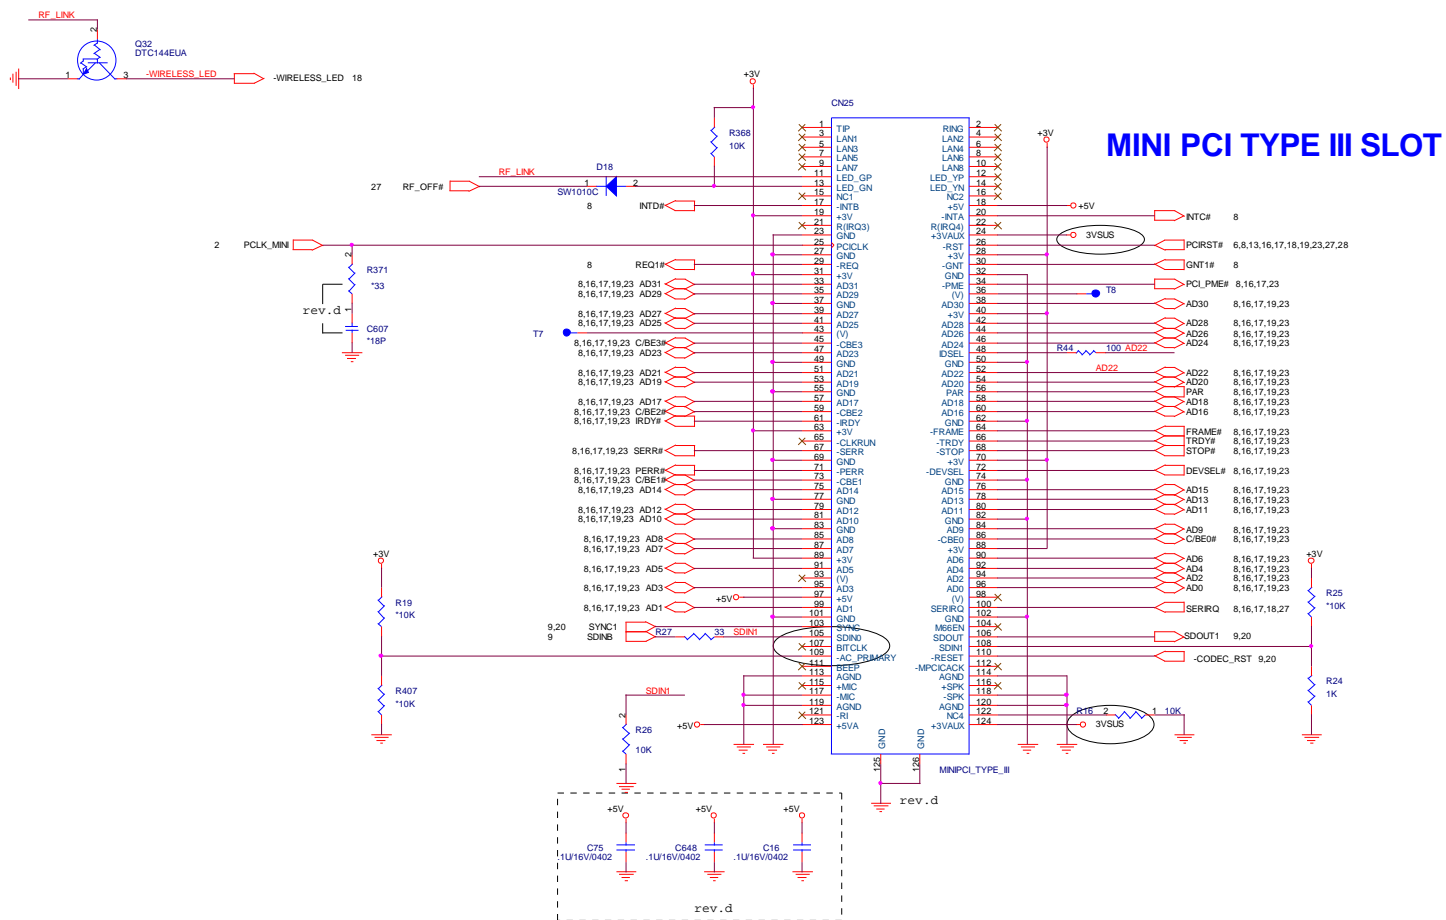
RF_LINK
Q32
DTC144EUA
2
1
3
-WIRELESS_LED
-WIRELESS_LED 18

MINI PCI TYPE III SLOT

+3V
CN25
R368
10K
D18
SW1010C
RF_LINK
27 RF_OFF#
8 INTD#
2 PCLK_MINI
R371
*33
rev.d
C607
*18P
T7
8 REQ1#
8,16,17,19,23 AD31
8,16,17,19,23 AD29
8,16,17,19,23 AD27
8,16,17,19,23 AD25
8,16,17,19,23 C/BE3#
8,16,17,19,23 AD23
8,16,17,19,23 AD21
8,16,17,19,23 AD19
8,16,17,19,23 AD17
8,16,17,19,23 C/BE2#
8,16,17,19,23 IRDY#
8,16,17,19,23 SERR#
8,16,17,19,23 PERR#
8,16,17,19,23 C/BE1#
8,16,17,19,23 AD14
8,16,17,19,23 AD12
8,16,17,19,23 AD10
8,16,17,19,23 AD8
8,16,17,19,23 AD7
8,16,17,19,23 AD5
8,16,17,19,23 AD3
8,16,17,19,23 AD1
+5V
9,20 SYNC1
9 SDINB
R27 33 SDIN1
+3V
R19
*10K
R407
*10K
SDIN1
R26
10K
+5V

TIP 1 RING 2
LAN1 3 LAN2 4
LAN3 5 LAN4 6
LAN5 7 LAN6 8
LAN7 9 LAN8 10
LED_GP 11 LED_YP 12
LED_GN 13 LED_YN 14
NC1 15 NC2 16
-INTB 17 +5V 18
+3V 19 -INTA 20
R(IRQ3) 21 R(IRQ4) 22
GND 23 +3VAUX 24
PCICLK 25 -RST 26
GND 27 +3V 28
-REQ 29 -GNT 30
+3V 31 GND 32
AD31 33 -PME 34
AD29 35 (V) 36
GND 37 AD30 38
AD27 39 +3V 40
AD25 41 AD28 42
(V) 43 AD26 44
-CBE3 45 AD24 46
AD23 47 IDSEL 48
GND 49 GND 50
AD21 51 AD22 52
AD19 53 AD20 54
GND 55 PAR 56
AD17 57 AD18 58
-CBE2 59 AD16 60
-IRDY 61 GND 62
+3V 63 -FRAME 64
-CLKRUN 65 -TRDY 66
-SERR 67 -STOP 68
GND 69 +3V 70
-PERR 71 -DEVSEL 72
-CBE1 73 GND 74
AD14 75 AD15 76
GND 77 AD13 78
AD12 79 AD11 80
AD10 81 GND 82
GND 83 AD9 84
AD8 85 -CBE0 86
AD7 87 +3V 88
+3V 89 AD6 90
AD5 91 AD4 92
(V) 93 AD2 94
AD3 95 AD0 96
+5V 97 (V) 98
AD1 99 SERIRQ 100
GND 101 GND 102
SYNC 103 M66EN 104
SDIN0 105 SDOUT 106
BITCLK 107 SDIN1 108
-AC_PRIMARY 109 -RESET 110
BEEP 111 -MPCICACK 112
AGND 113 AGND 114
+MIC 115 +SPK 116
-MIC 117 -SPK 118
AGND 119 AGND 120
-RI 121 NC4 122
+5VA 123 +3VAUX 124
GND 125 GND 126
MINIPCI_TYPE_III
rev.d

+3V
+5V
INTC# 8
3VSUS
PCIRST# 6,8,13,16,17,18,19,23,27,28
GNT1# 8
PCI_PME# 8,16,17,23
T8
AD30 8,16,17,19,23
AD28 8,16,17,19,23
AD26 8,16,17,19,23
AD24 8,16,17,19,23
R44 100 AD22
AD22
AD22 8,16,17,19,23
AD20 8,16,17,19,23
PAR 8,16,17,19,23
AD18 8,16,17,19,23
AD16 8,16,17,19,23
FRAME# 8,16,17,19,23
TRDY# 8,16,17,19,23
STOP# 8,16,17,19,23
DEVSEL# 8,16,17,19,23
AD15 8,16,17,19,23
AD13 8,16,17,19,23
AD11 8,16,17,19,23
AD9 8,16,17,19,23
C/BE0# 8,16,17,19,23
AD6 8,16,17,19,23
AD4 8,16,17,19,23
AD2 8,16,17,19,23
AD0 8,16,17,19,23
SERIRQ 8,16,17,18,27
SDOUT1 9,20
-CODEC_RST 9,20
+3V
R25
*10K
R24
1K
R18 2 1 10K
3VSUS

+5V +5V +5V
C75 .1U/16V/0402
C648 .1U/16V/0402
C16 .1U/16V/0402
rev.d